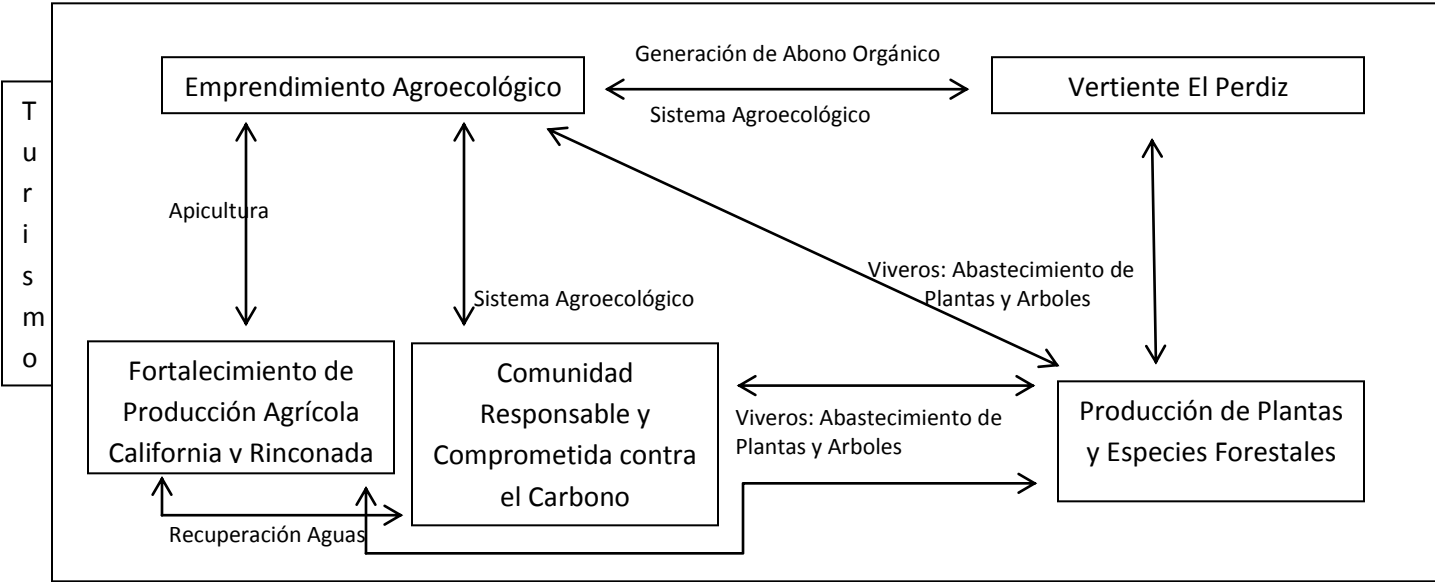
T
u
r
i
s
m
o

Emprendimiento Agroecológico

Generación de Abono Orgánico

Sistema Agroecológico

Vertiente El Perdiz

Apicultura

Sistema Agroecológico

Viveros: Abastecimiento de Plantas y Arboles

Fortalecimiento de Producción Agrícola California v Rinconada

Comunidad Responsable y Comprometida contra el Carbono

Viveros: Abastecimiento de Plantas y Arboles

Producción de Plantas y Especies Forestales

Recuperación Aguas